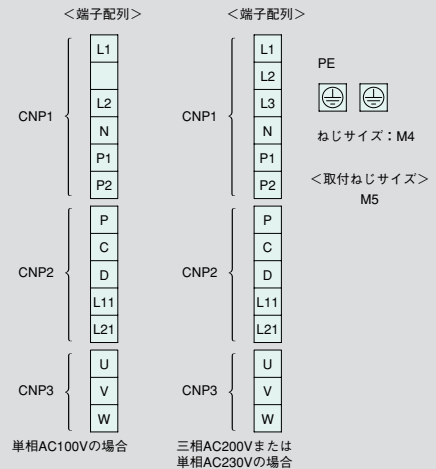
<端子配列>

CNP1
L1

L2
N
P1
P2

CNP2
P
C
D
L11
L21

CNP3
U
V
W

単相AC100Vの場合

<端子配列>

CNP1
L1
L2
L3
N
P1
P2

CNP2
P
C
D
L11
L21

CNP3
U
V
W

三相AC200Vまたは単相AC230Vの場合

PE

ねじサイズ：M4

<取付ねじサイズ>
M5